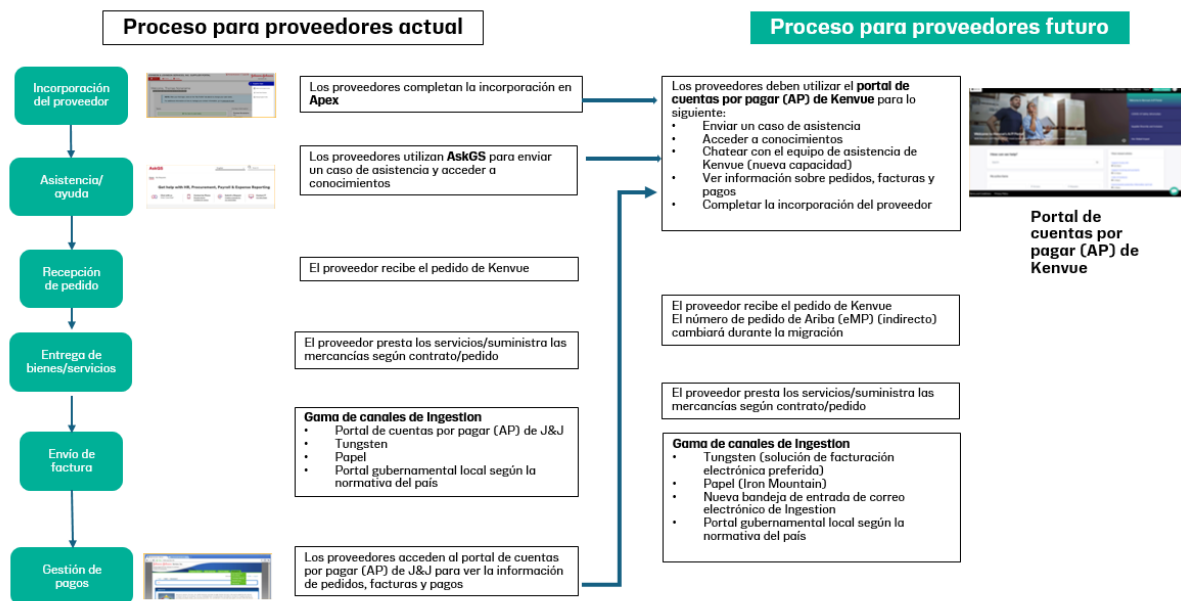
Proceso para proveedores actual

Proceso para proveedores futuro

Incorporación del proveedor

Asistencia/ ayuda

Recepción de pedido

Entrega de bienes/servicios

Envío de factura

Gestión de pagos

Los proveedores completan la incorporación en **Apex**

Los proveedores utilizan **AskGS** para enviar un caso de asistencia y acceder a conocimientos

El proveedor recibe el pedido de Kenvue

El proveedor presta los servicios/suministra las mercancías según contrato/pedido

**Gama de canales de Ingestion**
- Portal de cuentas por pagar (AP) de J&J
- Tungsten
- Papel
- Portal gubernamental local según la normativa del país

Los proveedores acceden al portal de cuentas por pagar (AP) de J&J para ver la información de pedidos, facturas y pagos

Los proveedores deben utilizar el **portal de cuentas por pagar (AP) de Kenvue** para lo siguiente:
- Enviar un caso de asistencia
- Acceder a conocimientos
- Chatear con el equipo de asistencia de Kenvue (nueva capacidad)
- Ver información sobre pedidos, facturas y pagos
- Completar la incorporación del proveedor

Portal de cuentas por pagar (AP) de Kenvue

El proveedor recibe el pedido de Kenvue
El número de pedido de Ariba (eMP) (indirecto) cambiará durante la migración

El proveedor presta los servicios/suministra las mercancías según contrato/pedido

**Gama de canales de Ingestion**
- Tungsten (solución de facturación electrónica preferida)
- Papel (Iron Mountain)
- Nueva bandeja de entrada de correo electrónico de Ingestion
- Portal gubernamental local según la normativa del país

AskGS
Get help with HR, Procurement, Payroll & Expense Reporting